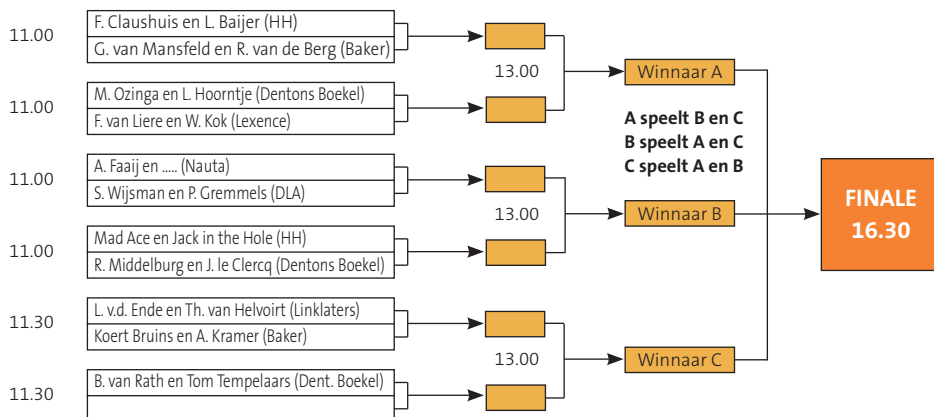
11.00
F. Clausheuis en L. Baijer (HH)
G. van Mansfeld en R. van de Berg (Baker)

11.00
M. Ozinga en L. Hoorntje (Dentons Boekel)
F. van Liere en W. Kok (Lexence)

13.00

Winnaar A

A speelt B en C
B speelt A en C
C speelt A en B

11.00
A. Faaij en ..... (Nauta)
S. Wijsman en P. Gremmels (DLA)

11.00
Mad Ace en Jack in the Hole (HH)
R. Middelburg en J. le Clercq (Dentons Boekel)

13.00

Winnaar B

FINALE
16.30

11.30
L. v.d. Ende en Th. van Helvoirt (Linklaters)
Koert Bruins en A. Kramer (Baker)

11.30
B. van Rath en Tom Tempelaars (Dent. Boekel)

13.00

Winnaar C